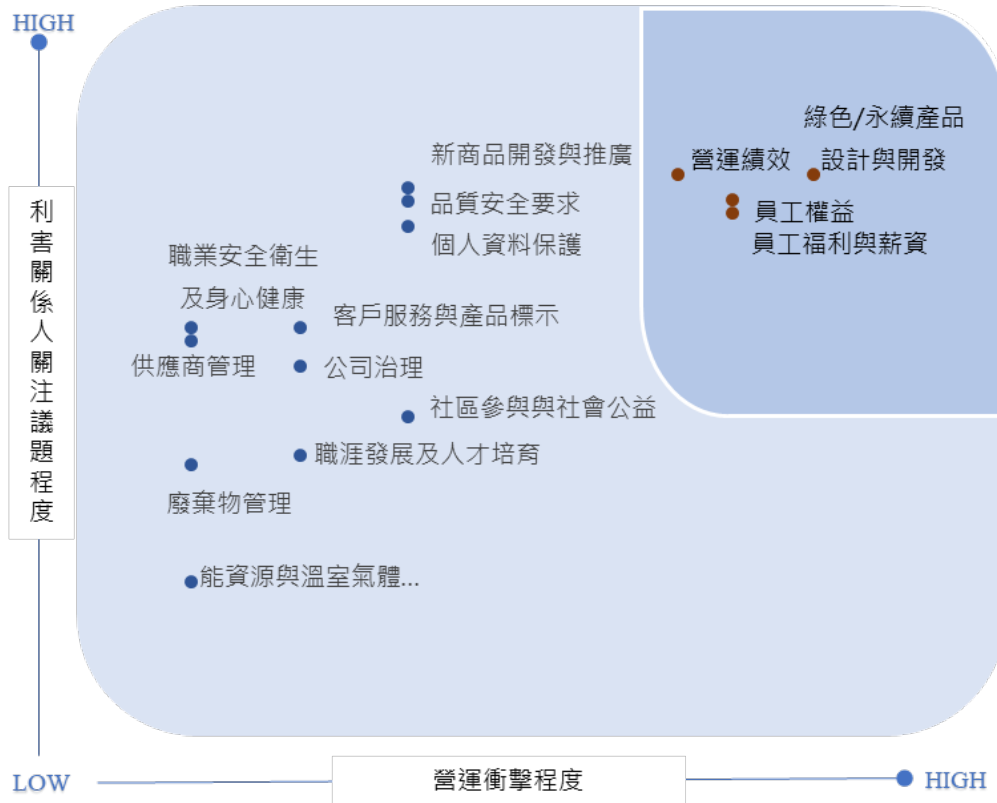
HIGH

利害關係人關注議題程度

綠色/永續產品
營運績效
設計與開發
員工權益
員工福利與薪資

新商品開發與推廣
品質安全要求
個人資料保護

職業安全衛生
及身心健康
客戶服務與產品標示
供應商管理
公司治理
社區參與與社會公益
職涯發展及人才培育
廢棄物管理
能資源與溫室氣體...

LOW
營運衝擊程度
HIGH